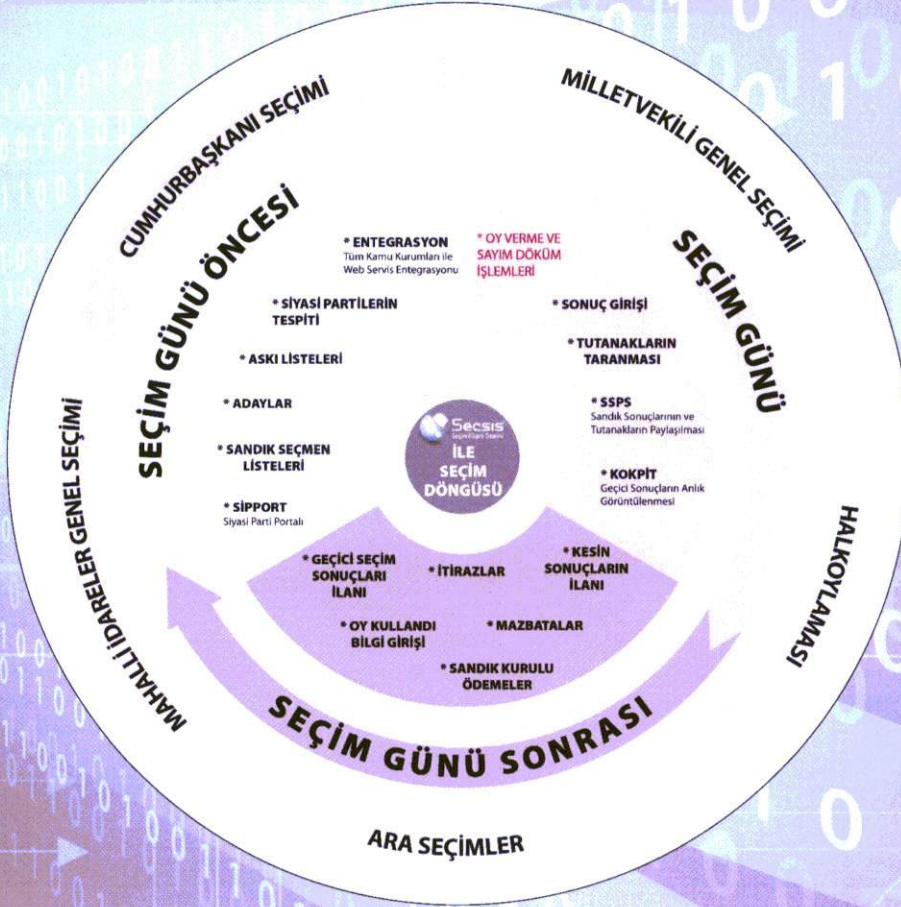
CUMHURBAŞKANI SEÇİMİ

MİLLETVEKİLİ GENEL SEÇİMİ

HALKOYLAMASI

ARA SEÇİMLER

MAHALLİ İDARELER GENEL SEÇİMİ

SEÇİM GÜNÜ ÖNCESİ

* ENTEGRASYON
Tüm Kamu Kurumları ile Web Servis Entegrasyonu

* SİYASİ PARTİLERİN TESPİTİ

* ASKI LİSTELERİ

* ADAYLAR

* SANDIK SEÇMEN LİSTELERİ

* SİPPORT
Siyasi Parti Portalı

SEÇİM GÜNÜ

* OY VERME VE SAYIM DÖKÜM İŞLEMLERİ

* SONUÇ GİRİŞİ

* TUTANAKLARIN TARANMASI

* SSPS
Sandık Sonuçlarının ve Tutanakların Paylaşılması

* KOKPİT
Geçici Sonuçların Anlık Görüntülenmesi

Secsis
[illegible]
İLE SEÇİM DÖNGÜSÜ

* GEÇİCİ SEÇİM SONUÇLARI İLANI

* İTİRAZLAR

* KESİN SONUÇLARIN İLANI

* OY KULLANDI BİLGİ GİRİŞİ

* MAZBATALAR

* SANDIK KURULU ÖDEMELER

SEÇİM GÜNÜ SONRASI